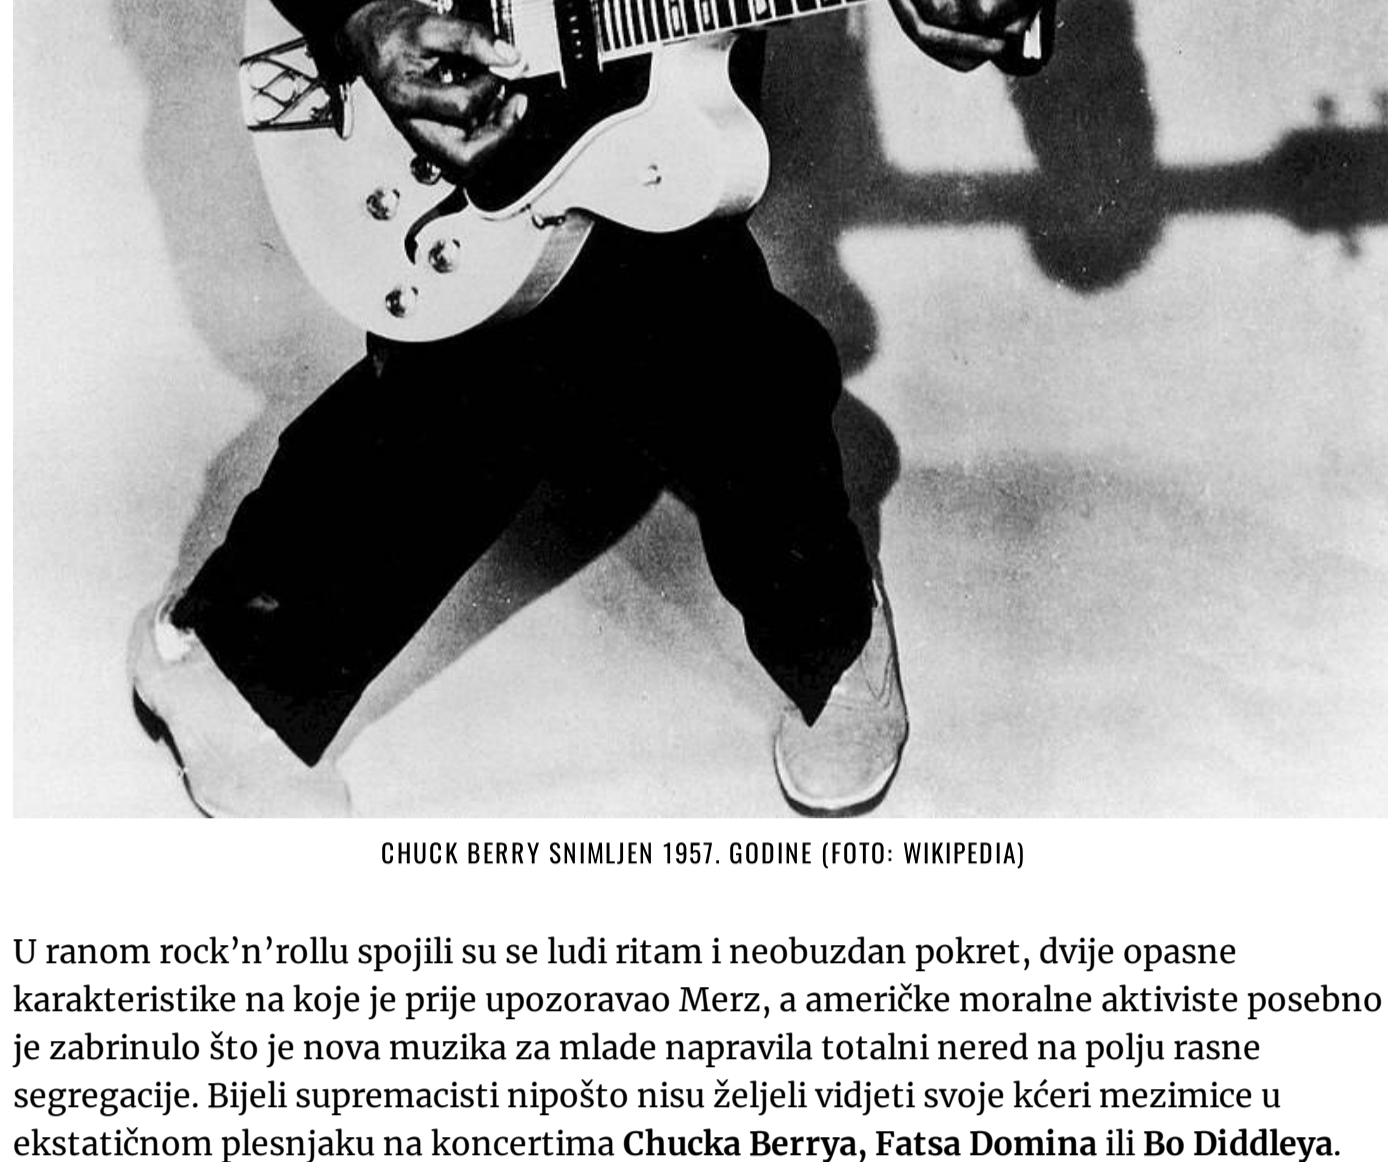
CHUCK BERRY SNIMLJEN 1957. GODINE (FOTO: WIKIPEDIA)

U ranom rock'n'rollu spojili su se ludi ritam i neobuzdan pokret, dvije opasne karakteristike na koje je prije upozoravao Merz, a američke moralne aktiviste posebno je zabrinulo što je nova muzika za mlade napravila totalni nered na polju rasne segregacije. Bijeli supremacisti nipošto nisu željeli vidjeti svoje kćeri mezimice u ekstatičnom plesnjaku na koncertima Chucka Berrya, Fatsa Domina ili Bo Diddleya.